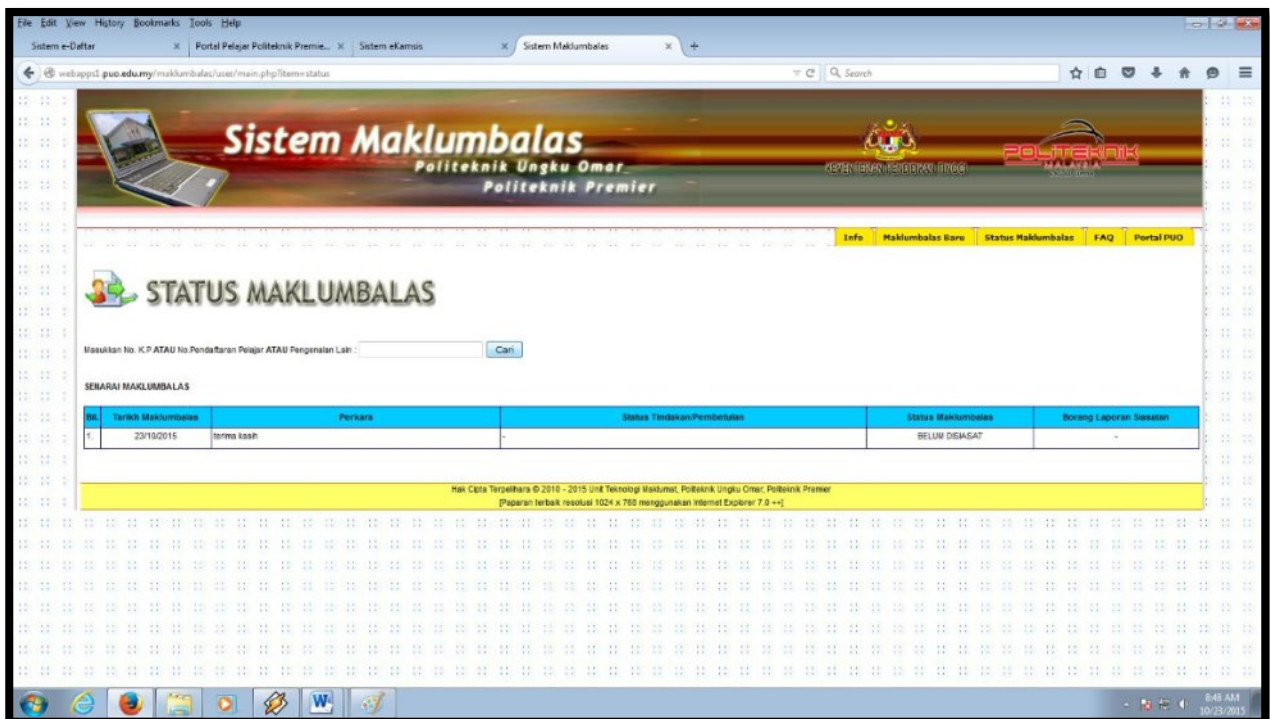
File Edit View History Bookmarks Tools Help

Sistem e-Daftar | Portal Pelajar Politeknik Premie... | Sistem eKamsis | Sistem Maklumbalas

webapps1.puo.edu.my/maklumbalas/user/main.php?item=status

Search

Sistem Maklumbalas
Politeknik Ungku Omar
Politeknik Premier

KEMENTERIAN PENDIDIKAN TINGGI

POLITEKNIK MALAYSIA

Info | Maklumbalas Baru | Status Maklumbalas | FAQ | Portal PUO

STATUS MAKLUMBALAS

Masukkan No. K.P ATAU No.Pendaftaran Pelajar ATAU Pengenalan Lain : Cari

SENARAI MAKLUMBALAS

| Bil. | Tarikh Maklumbalas | Perkara | Status Tindakan/Pembetulan | Status Maklumbalas | Borang Laporan Siasatan |
|---|---|---|---|---|---|
| 1. | 23/10/2015 | terima kasih | - | BELUM DISIASAT | - |

Hak Cipta Terpelihara © 2010 - 2015 Unit Teknologi Maklumat, Politeknik Ungku Omar, Politeknik Premier
[Paparan terbaik resolusi 1024 x 768 menggunakan Internet Explorer 7.0 ++]

8:48 AM
10/23/2015